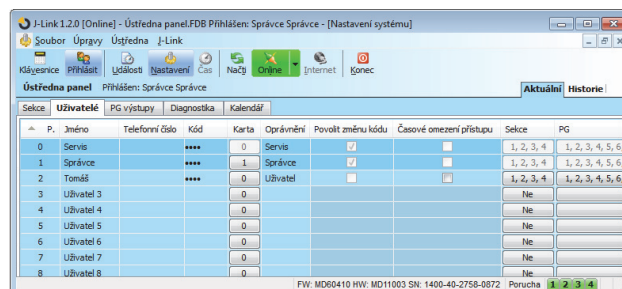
J-Link 1.2.0 [Online] - Ústředna panel.FDB Přihlášen: Správce Správce - [Nastavení systému]

Soubor Úpravy Ústředna J-Link

Klávesnice Přihlásit Události Nastavení Čas Načti Online Internet Konec

Ústředna panel Přihlášen: Správce Správce

Aktuální Historie

Sekce Uživatelé PG výstupy Diagnostika Kalendář

| P. | Jméno | Telefonní číslo | Kód | Karta | Oprávnění | Povolit změnu kódu | Časové omezení přístupu | Sekce | PG |
|---|---|---|---|---|---|---|---|---|---|
| 0 | Servis | | •••• | 0 | Servis | | | 1, 2, 3, 4 | 1, 2, 3, 4, 5, 6 |
| 1 | Správce | | •••• | 1 | Správce | | | 1, 2, 3, 4 | 1, 2, 3, 4, 5, 6 |
| 2 | Tomáš | | •••• | 0 | Uživatel | | | 1, 2, 3, 4 | 1, 2, 3, 4, 5, 6 |
| 3 | Uživatel 3 | | | 0 | | | | Ne | |
| 4 | Uživatel 4 | | | 0 | | | | Ne | |
| 5 | Uživatel 5 | | | 0 | | | | Ne | |
| 6 | Uživatel 6 | | | 0 | | | | Ne | |
| 7 | Uživatel 7 | | | 0 | | | | Ne | |
| 8 | Uživatel 8 | | | 0 | | | | Ne | |

FW: MD60410 HW: MD11003 SN: 1400-40-2758-0872 Porucha 1 2 3 4